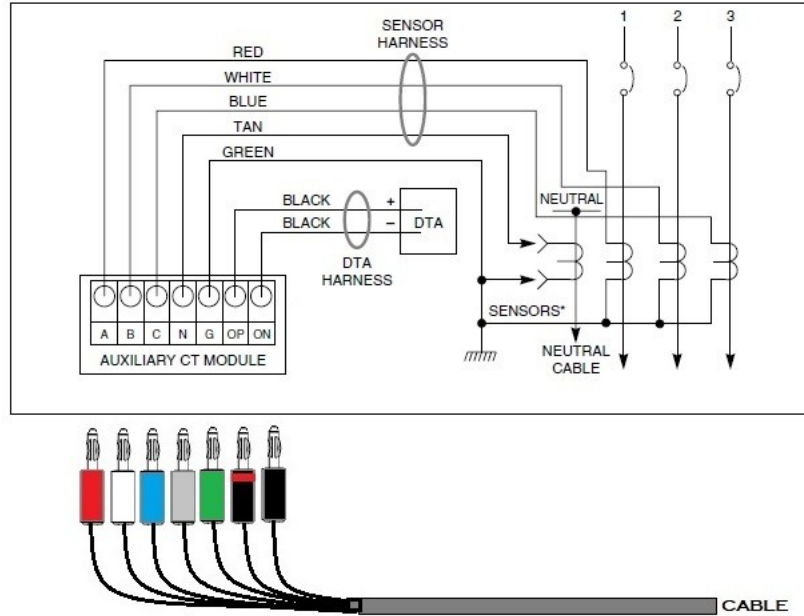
SENSOR HARNESS

1 2 3

RED

WHITE

BLUE

TAN

GREEN

BLACK

BLACK

+

–

DTA

DTA HARNESS

NEUTRAL

SENSORS*

NEUTRAL CABLE

| A | B | C | N | G | OP | ON |
|---|---|---|---|---|---|---|

AUXILIARY CT MODULE

CABLE